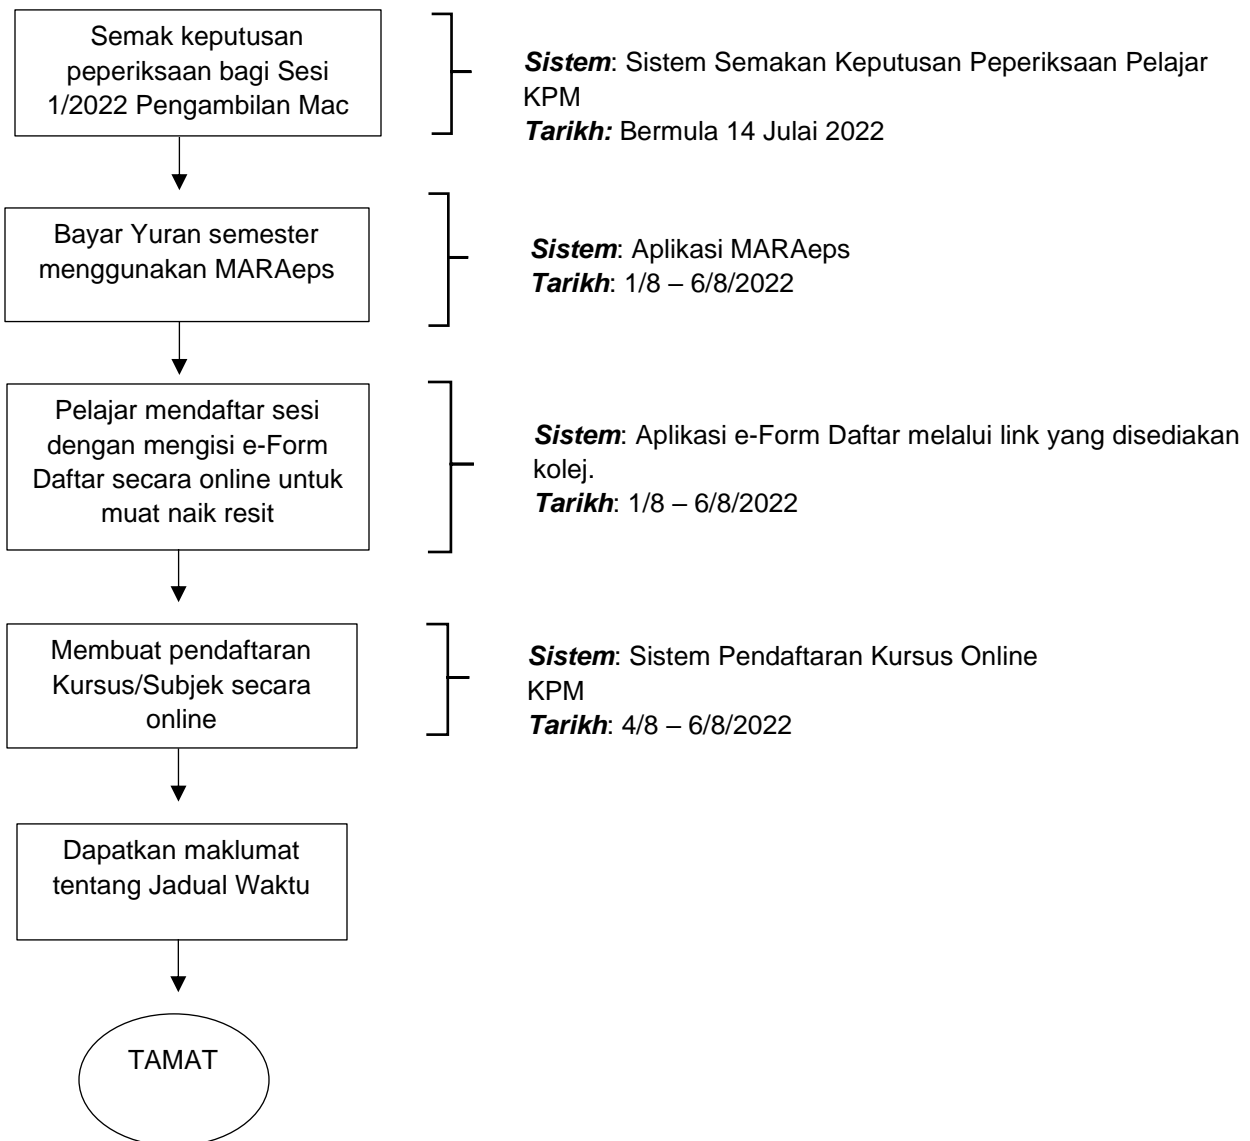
Semak keputusan peperiksaan bagi Sesi 1/2022 Pengambilan Mac

**Sistem**: Sistem Semakan Keputusan Peperiksaan Pelajar KPM
**Tarikh:** Bermula 14 Julai 2022

Bayar Yuran semester menggunakan MARAeps

**Sistem**: Aplikasi MARAeps
**Tarikh**: 1/8 – 6/8/2022

Pelajar mendaftar sesi dengan mengisi e-Form Daftar secara online untuk muat naik resit

**Sistem**: Aplikasi e-Form Daftar melalui link yang disediakan kolej.
**Tarikh**: 1/8 – 6/8/2022

Membuat pendaftaran Kursus/Subjek secara online

**Sistem**: Sistem Pendaftaran Kursus Online KPM
**Tarikh**: 4/8 – 6/8/2022

Dapatkan maklumat tentang Jadual Waktu

TAMAT